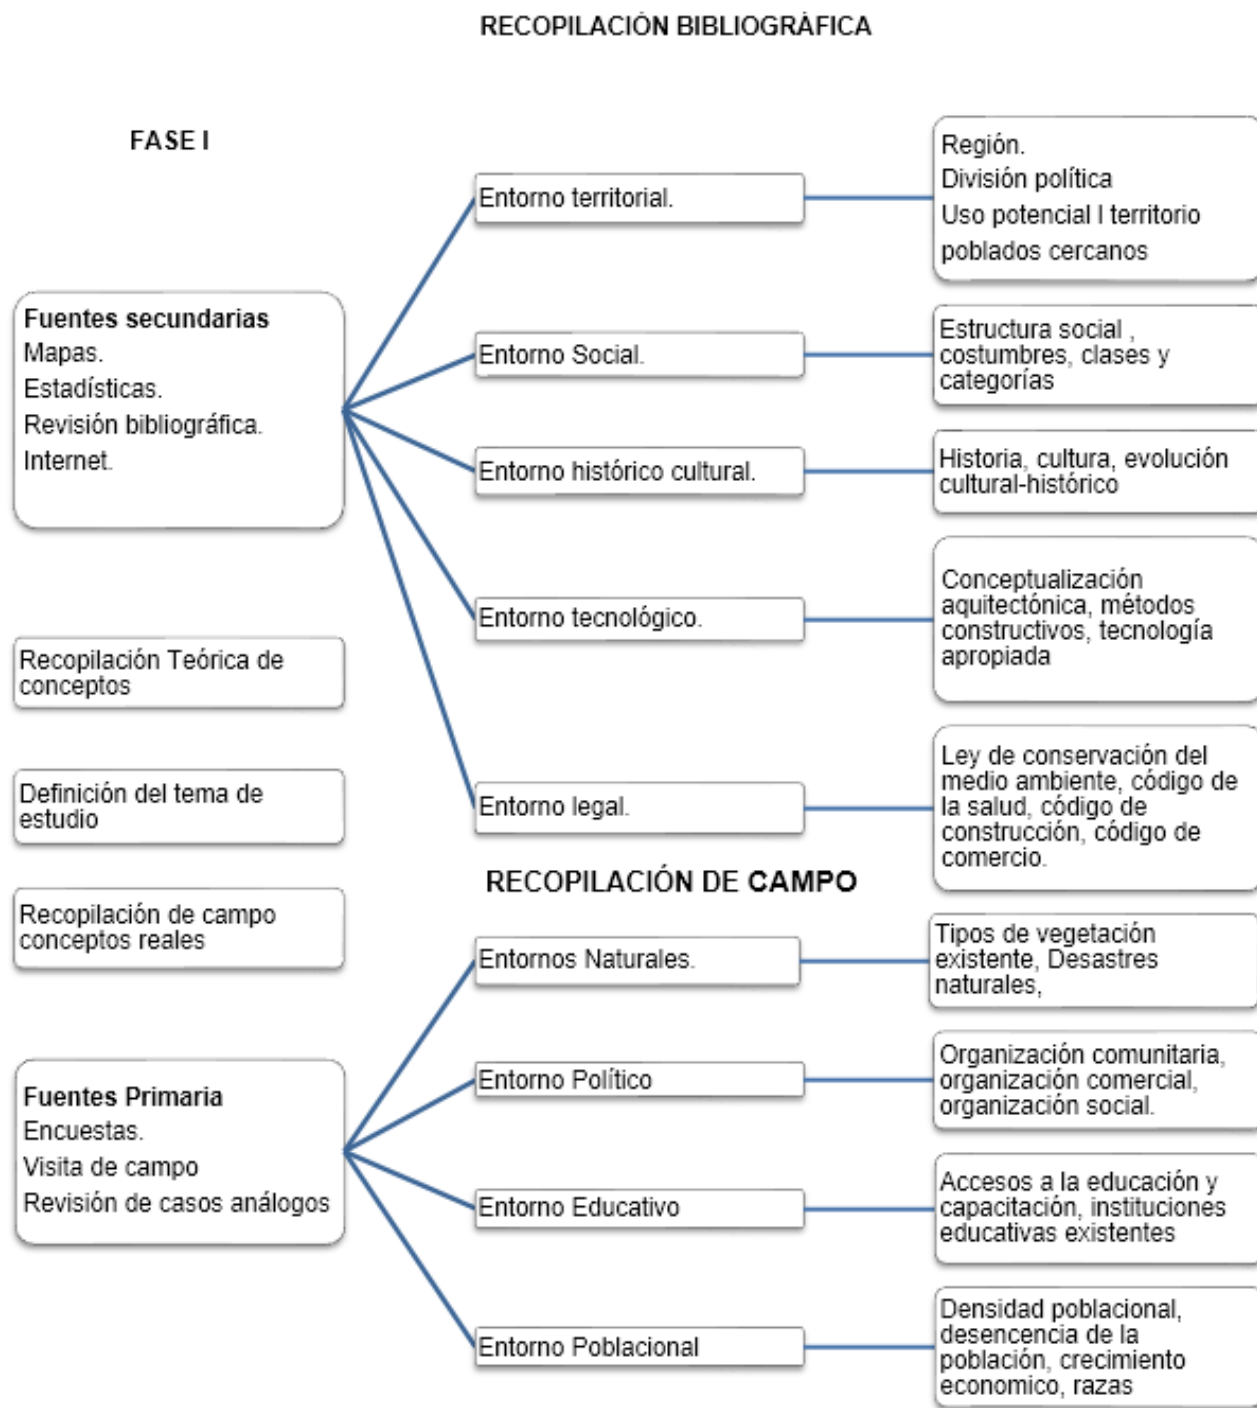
RECOPILACIÓN BIBLIOGRÁFICA

FASE I

Fuentes secundarias
Mapas.
Estadísticas.
Revisión bibliográfica.
Internet.

Recopilación Teórica de conceptos

Definición del tema de estudio

Recopilación de campo conceptos reales

Entorno territorial.

Región.
División política
Uso potencial l territorio
poblados cercanos

Entorno Social.

Estructura social , costumbres, clases y categorías

Entorno histórico cultural.

Historia, cultura, evolución cultural-histórico

Entorno tecnológico.

Conceptualización aquitectónica, métodos constructivos, tecnología apropiada

Entorno legal.

Ley de conservación del medio ambiente, código de la salud, código de construcción, código de comercio.

RECOPILACIÓN DE CAMPO

Fuentes Primaria
Encuestas.
Visita de campo
Revisión de casos análogos

Entornos Naturales.

Tipos de vegetación existente, Desastres naturales,

Entorno Político

Organización comunitaria, organización comercial, organización social.

Entorno Educativo

Accesos a la educación y capacitación, instituciones educativas existentes

Entorno Poblacional

Densidad poblacional, desencencia de la población, crecimiento economico, razas